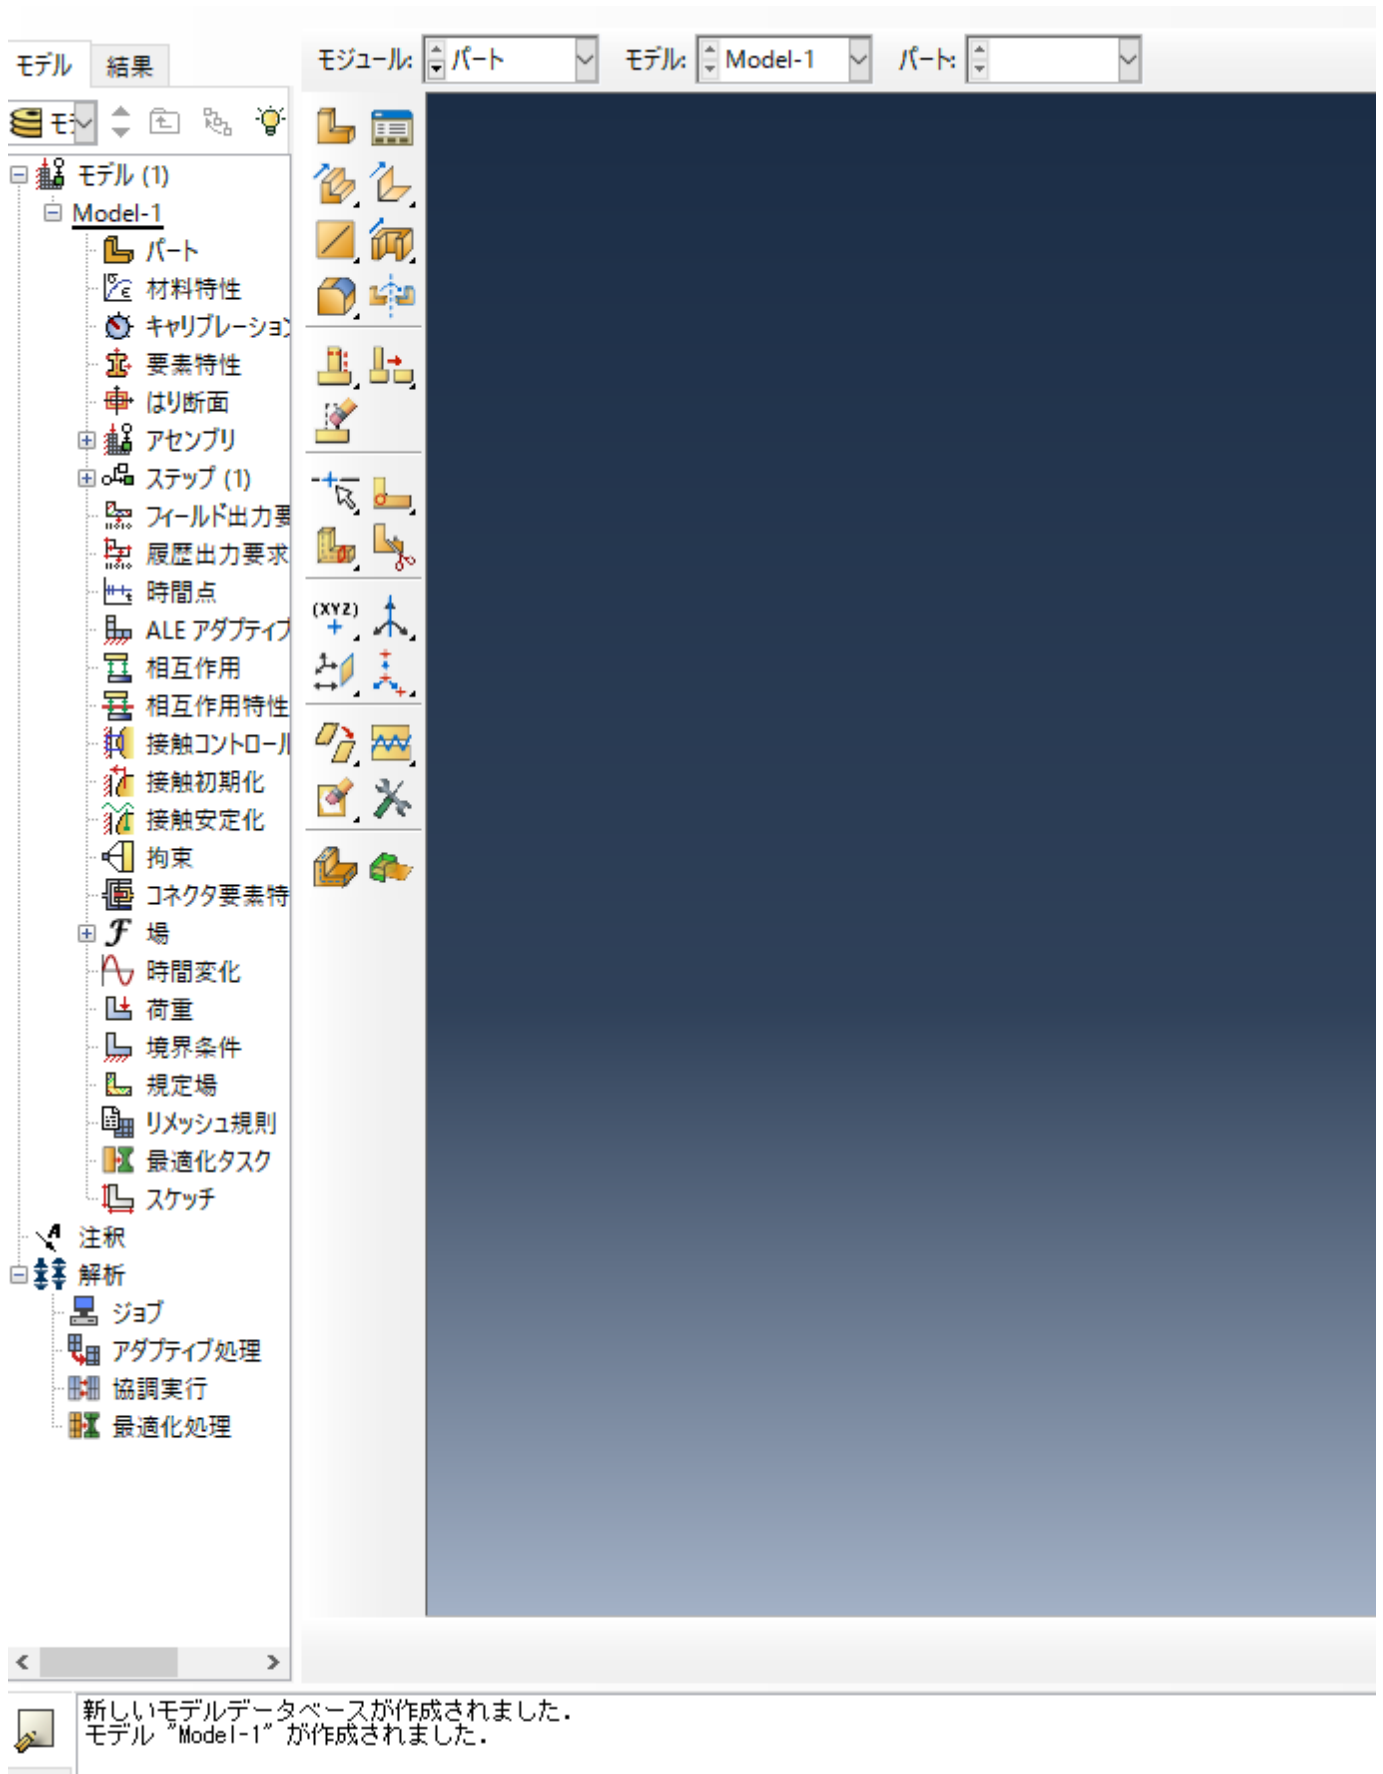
モデル 結果

モジュール: パート モデル: Model-1 パート:

モ

モデル (1)
Model-1
パート
材料特性
キャリブレーショ
要素特性
はり断面
アセンブリ
ステップ (1)
フィールド出力要
履歴出力要求
時間点
ALE アダプティブ
相互作用
相互作用特性
接触コントロール
接触初期化
接触安定化
拘束
コネクタ要素特
場
時間変化
荷重
境界条件
規定場
リメッシュ規則
最適化タスク
スケッチ
注釈
解析
ジョブ
アダプティブ処理
協調実行
最適化処理

(XYZ)

新しいモデルデータベースが作成されました。
モデル "Model-1" が作成されました。